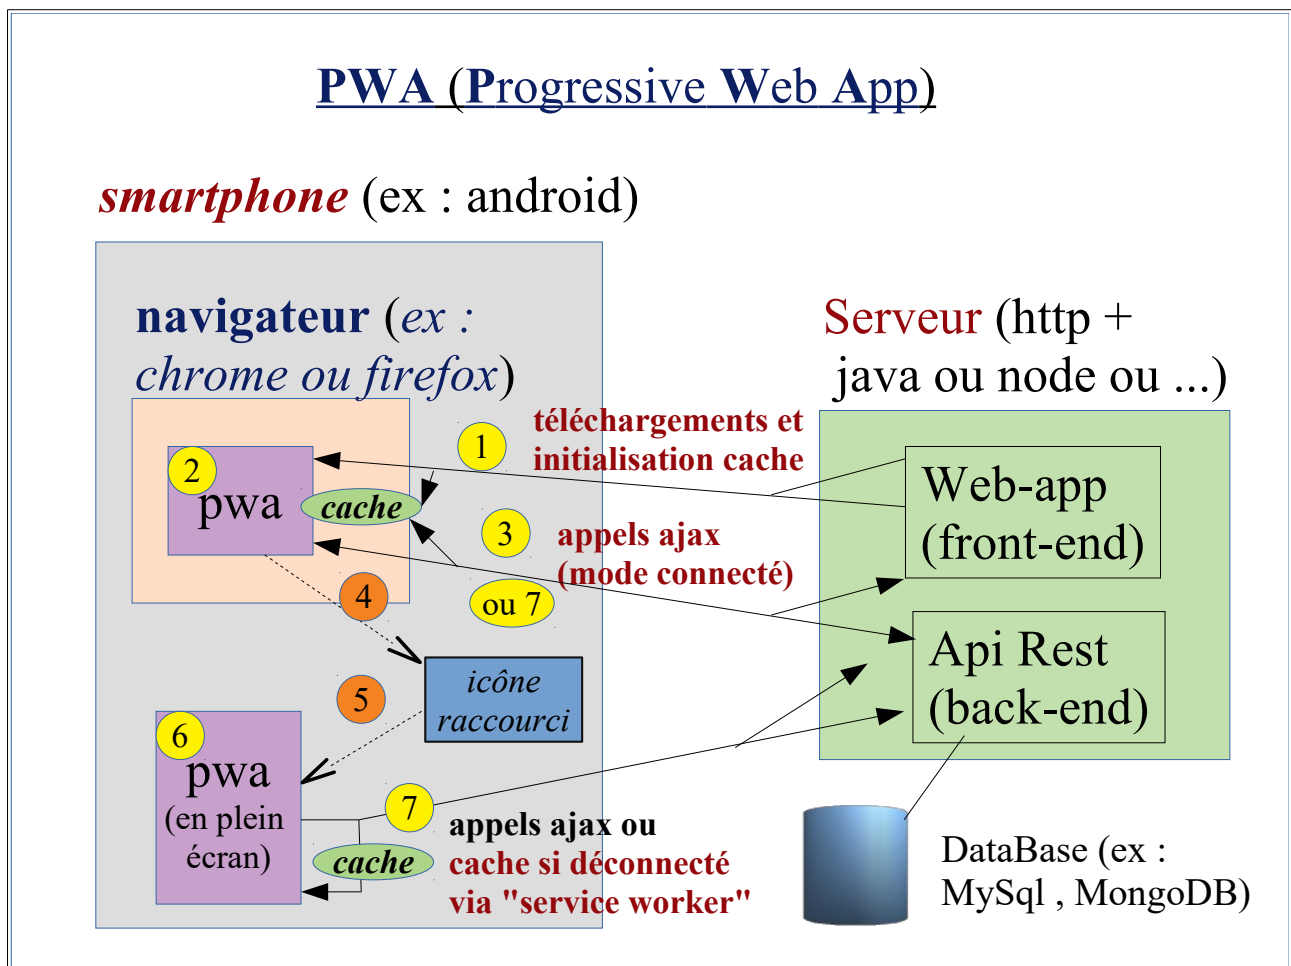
PWA (Progressive Web App)

smartphone (ex : android)

navigateur (ex : chrome ou firefox)

Serveur (http + java ou node ou ...)

1

téléchargements et initialisation cache

2

pwa

cache

3

appels ajax (mode connecté)

4

ou 7

Web-app (front-end)

Api Rest (back-end)

icône raccourci

5

6

pwa (en plein écran)

7

appels ajax ou cache si déconnecté via "service worker"

cache

DataBase (ex : MySql , MongoDB)